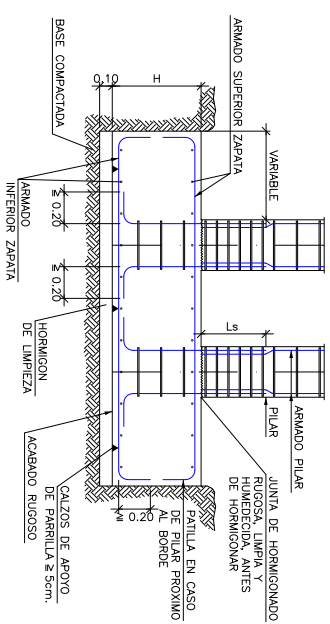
BASE COMPACTADA

ARMADO SUPERIOR ZAPATA

0,10

H

VARIABLE

ARMADO INFERIOR ZAPATA

≥ 0.20

≥ 0.20

HORMIGON DE LIMPIEZA

Ls

ARMADO PILAR

PILAR

JUNTA DE HORMIGONADO RUGOSA, LIMPIA Y HUMEDECIDA, ANTES DE HORMIGONAR

ACABADO RUGOSO

CALZOS DE APOYO DE PARRILLA ≥ 5cm.

≥ 0.20

PATILLA EN CASO DE PILAR PROXIMO AL BORDE